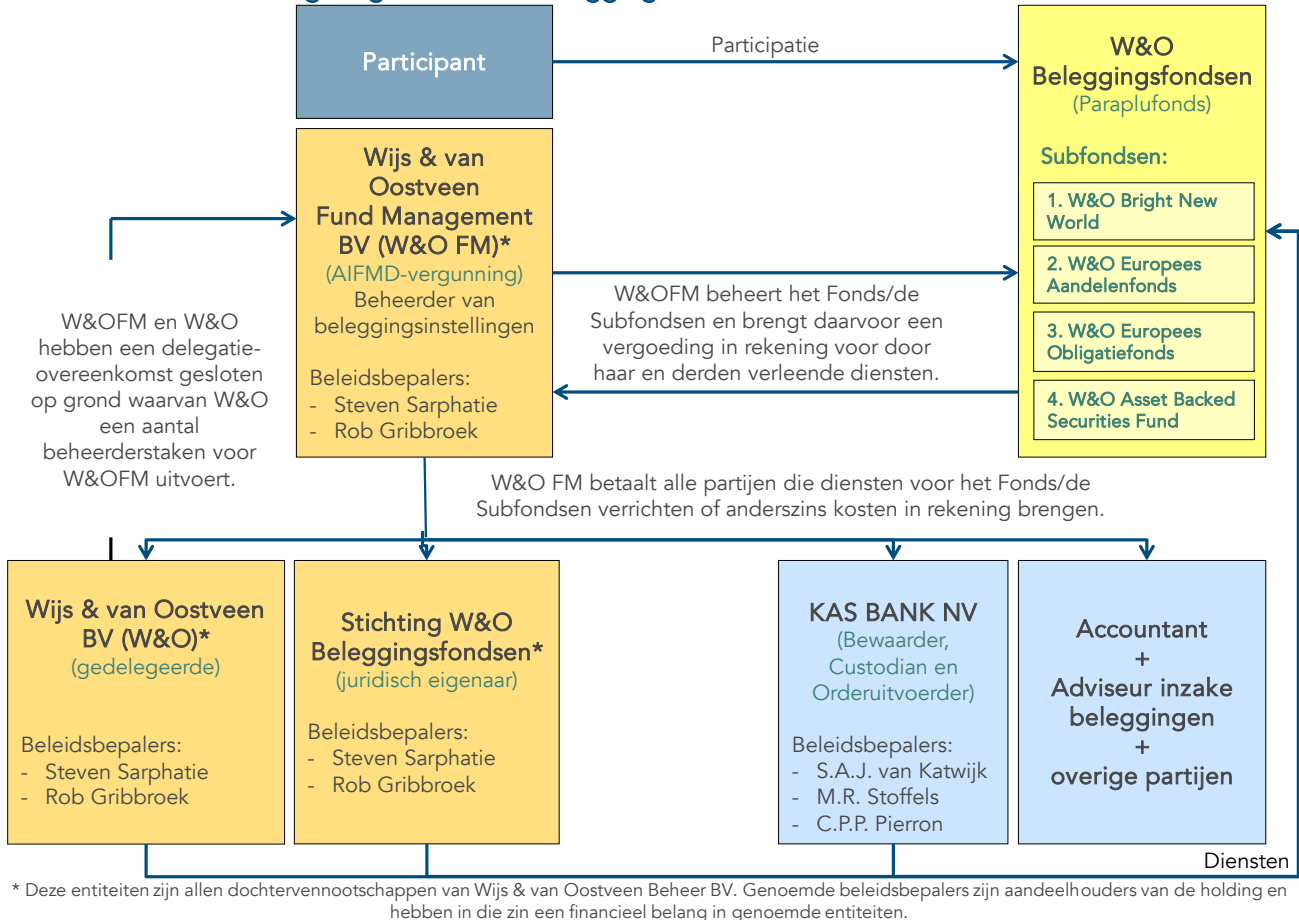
Participant

Participatie

W&O Beleggingsfondsen
(Paraplufonds)

Subfondsen:

1. W&O Bright New World

2. W&O Europees Aandelenfonds

3. W&O Europees Obligatiefonds

4. W&O Asset Backed Securities Fund

Wijs & van Oostveen Fund Management BV (W&O FM)*
(AIFMD-vergunning)
Beheerder van beleggingsinstellingen

Beleidsbepalers:
- Steven Sarphatie
- Rob Gribbroek

W&OFM beheert het Fonds/de Subfondsen en brengt daarvoor een vergoeding in rekening voor door haar en derden verleende diensten.

W&OFM en W&O hebben een delegatieovereenkomst gesloten op grond waarvan W&O een aantal beheerderstaken voor W&OFM uitvoert.

W&O FM betaalt alle partijen die diensten voor het Fonds/de Subfondsen verrichten of anderszins kosten in rekening brengen.

Wijs & van Oostveen BV (W&O)*
(gedelegeerde)

Beleidsbepalers:
- Steven Sarphatie
- Rob Gribbroek

Stichting W&O Beleggingsfondsen*
(juridisch eigenaar)

Beleidsbepalers:
- Steven Sarphatie
- Rob Gribbroek

KAS BANK NV
(Bewaarder, Custodian en Orderuitvoerder)

Beleidsbepalers:
- S.A.J. van Katwijk
- M.R. Stoffels
- C.P.P. Pierron

Accountant
+
Adviseur inzake beleggingen
+
overige partijen

Diensten

* Deze entiteiten zijn allen dochtervennootschappen van Wijs & van Oostveen Beheer BV. Genoemde beleidsbepalers zijn aandeelhouders van de holding en hebben in die zin een financieel belang in genoemde entiteiten.